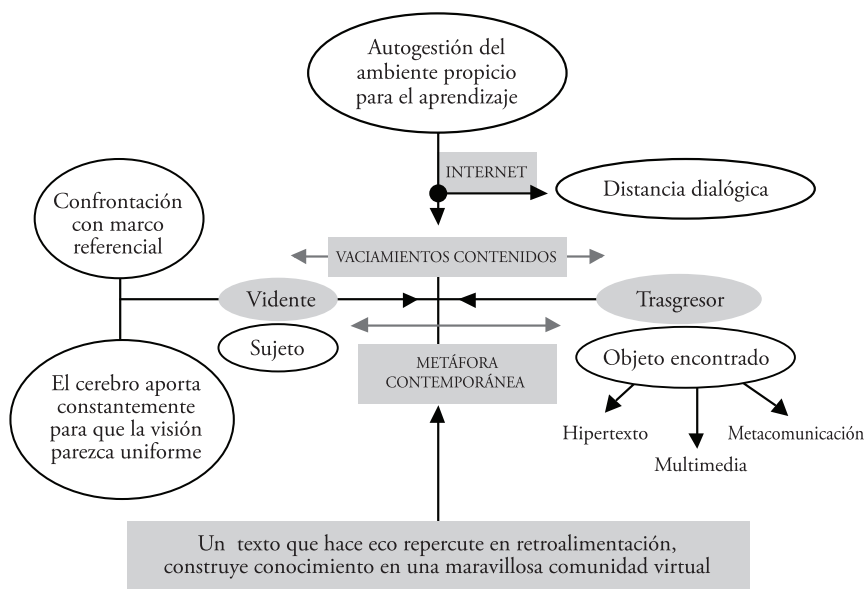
Autogestión del ambiente propicio para el aprendizaje

INTERNET

Distancia dialógica

Confrontación con marco referencial

VACIAMIENTOS CONTENIDOS

Vidente

Trasgresor

Sujeto

METÁFORA CONTEMPORÁNEA

Objeto encontrado

El cerebro aporta constantemente para que la visión parezca uniforme

Hipertexto

Multimedia

Metacomunicación

Un texto que hace eco repercute en retroalimentación, construye conocimiento en una maravillosa comunidad virtual